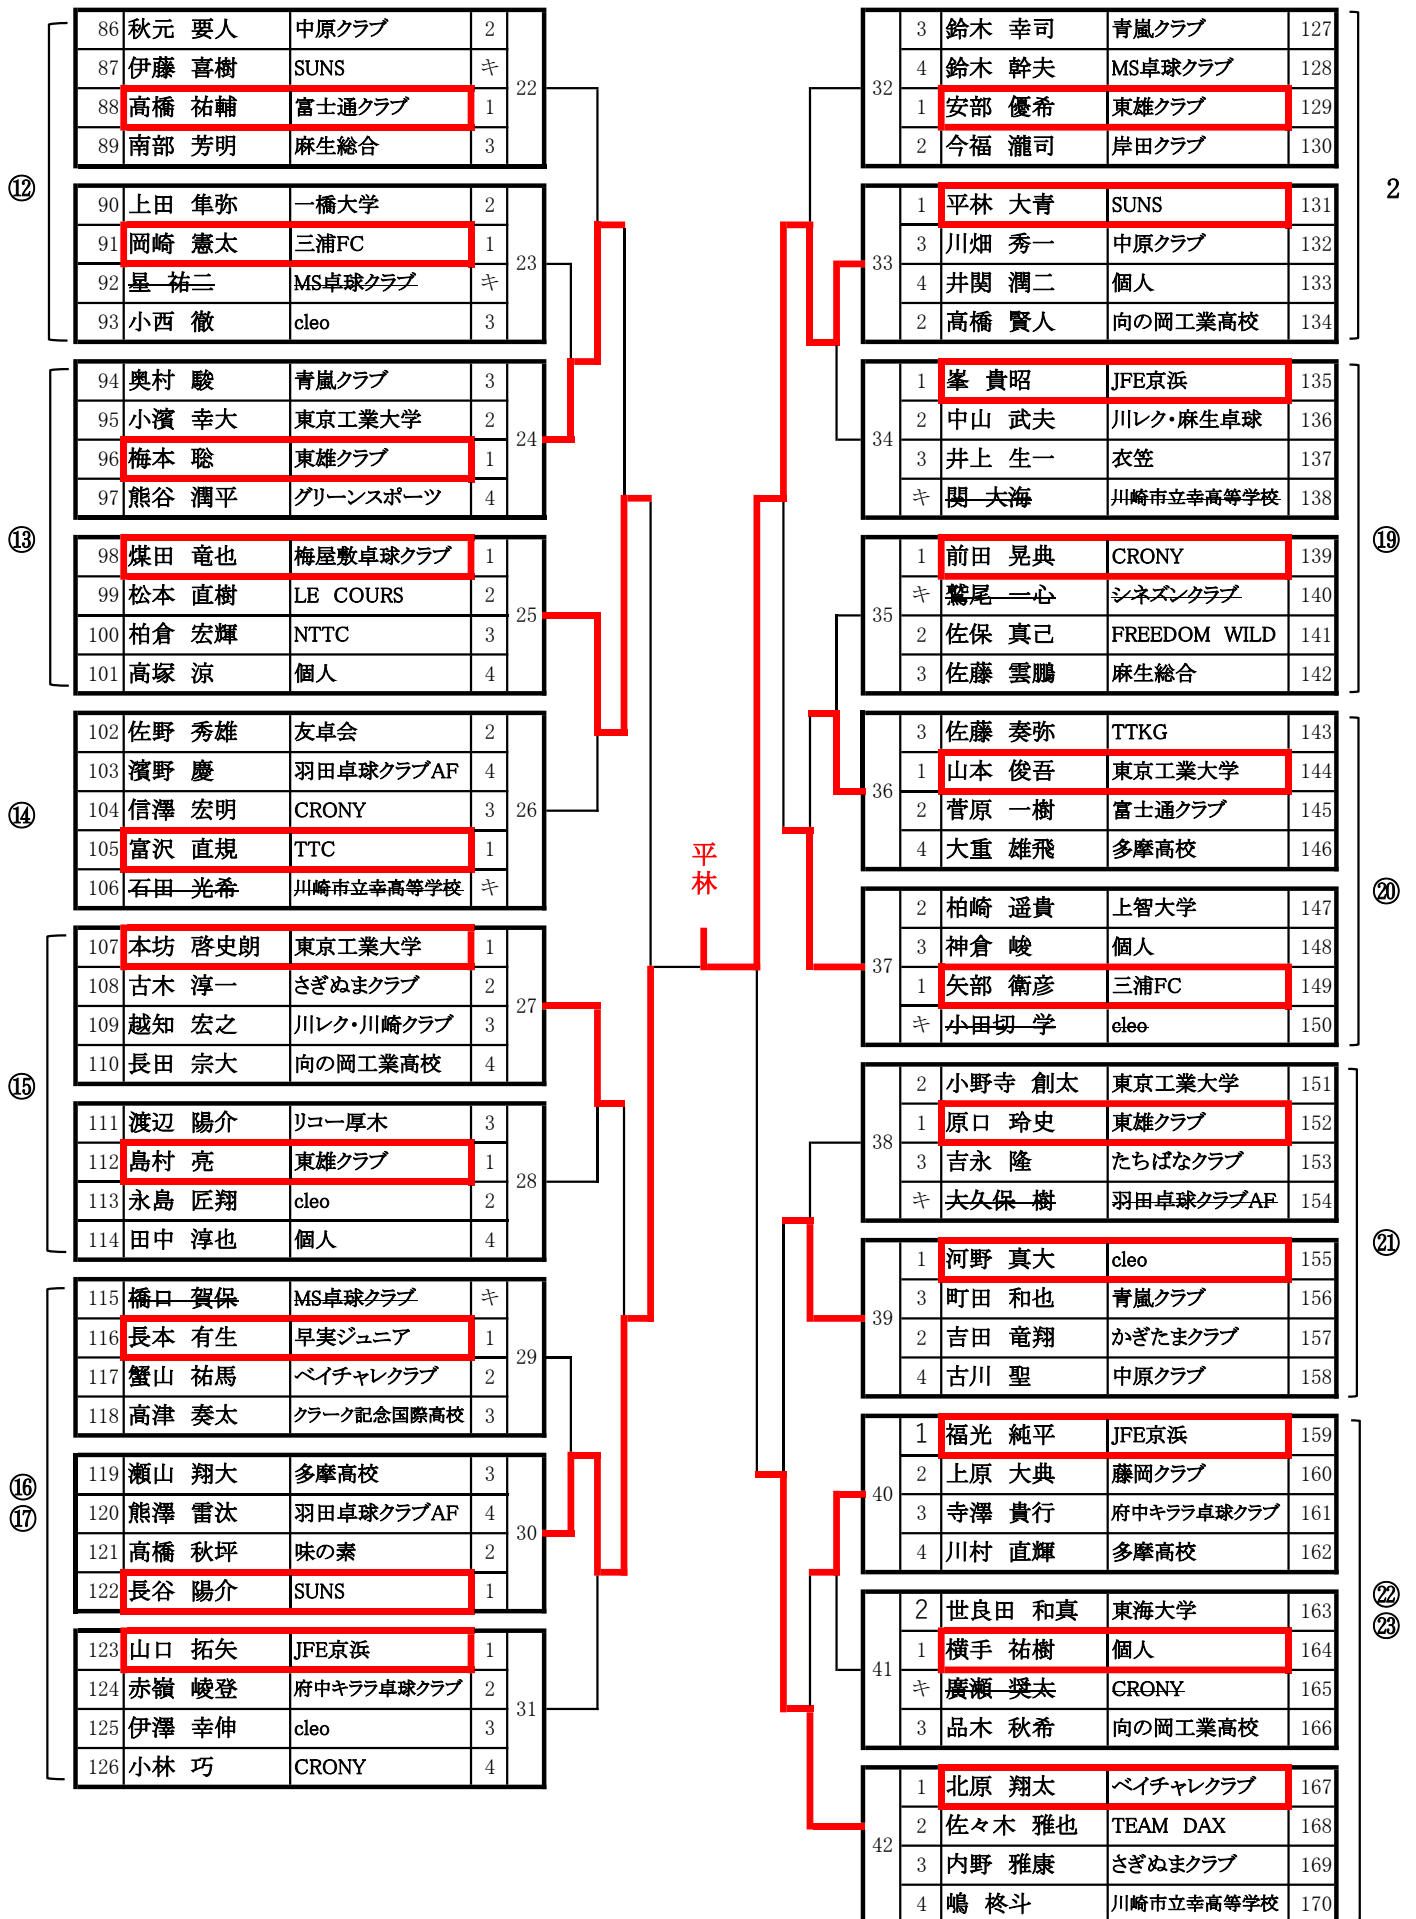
⑫

| 86 | 秋元　要人 | 中原クラブ | 2 | 22 |
|---|---|---|---|---|
| 87 | 伊藤　喜樹 | SUNS | キ | |
| 88 | 高橋　祐輔 | 富士通クラブ | 1 | |
| 89 | 南部　芳明 | 麻生総合 | 3 | |

| 90 | 上田　隼弥 | 一橋大学 | 2 | 23 |
|---|---|---|---|---|
| 91 | 岡崎　憲太 | 三浦FC | 1 | |
| 92 | 星　祐二 | MS卓球クラブ | キ | |
| 93 | 小西　徹 | cleo | 3 | |

⑬

| 94 | 奥村　駿 | 青嵐クラブ | 3 | 24 |
|---|---|---|---|---|
| 95 | 小濱　幸大 | 東京工業大学 | 2 | |
| 96 | 梅本　聡 | 東雄クラブ | 1 | |
| 97 | 熊谷　潤平 | グリーンスポーツ | 4 | |

| 98 | 煤田　竜也 | 梅屋敷卓球クラブ | 1 | 25 |
|---|---|---|---|---|
| 99 | 松本　直樹 | LE COURS | 2 | |
| 100 | 柏倉　宏輝 | NTTC | 3 | |
| 101 | 高塚　涼 | 個人 | 4 | |

⑭

| 102 | 佐野　秀雄 | 友卓会 | 2 | 26 |
|---|---|---|---|---|
| 103 | 濱野　慶 | 羽田卓球クラブAF | 4 | |
| 104 | 信澤　宏明 | CRONY | 3 | |
| 105 | 富沢　直規 | TTC | 1 | |
| 106 | 石田　光希 | 川崎市立幸高等学校 | キ | |

⑮

| 107 | 本坊　啓史朗 | 東京工業大学 | 1 | 27 |
|---|---|---|---|---|
| 108 | 古木　淳一 | さぎぬまクラブ | 2 | |
| 109 | 越知　宏之 | 川レク・川崎クラブ | 3 | |
| 110 | 長田　宗大 | 向の岡工業高校 | 4 | |

| 111 | 渡辺　陽介 | リコー厚木 | 3 | 28 |
|---|---|---|---|---|
| 112 | 島村　亮 | 東雄クラブ | 1 | |
| 113 | 永島　匠翔 | cleo | 2 | |
| 114 | 田中　淳也 | 個人 | 4 | |

⑯
⑰

| 115 | 橋口　賀保 | MS卓球クラブ | キ | 29 |
|---|---|---|---|---|
| 116 | 長本　有生 | 早実ジュニア | 1 | |
| 117 | 蟹山　祐馬 | ベイチャレクラブ | 2 | |
| 118 | 高津　奏太 | クラーク記念国際高校 | 3 | |

| 119 | 瀬山　翔大 | 多摩高校 | 3 | 30 |
|---|---|---|---|---|
| 120 | 熊澤　雷汰 | 羽田卓球クラブAF | 4 | |
| 121 | 高橋　秋坪 | 味の素 | 2 | |
| 122 | 長谷　陽介 | SUNS | 1 | |

| 123 | 山口　拓矢 | JFE京浜 | 1 | 31 |
|---|---|---|---|---|
| 124 | 赤嶺　峻登 | 府中キララ卓球クラブ | 2 | |
| 125 | 伊澤　幸伸 | cleo | 3 | |
| 126 | 小林　巧 | CRONY | 4 | |

平林

2

| 32 | 3 | 鈴木　幸司 | 青嵐クラブ | 127 |
|---|---|---|---|---|
| | 4 | 鈴木　幹夫 | MS卓球クラブ | 128 |
| | 1 | 安部　優希 | 東雄クラブ | 129 |
| | 2 | 今福　瀧司 | 岸田クラブ | 130 |

| 33 | 1 | 平林　大青 | SUNS | 131 |
|---|---|---|---|---|
| | 3 | 川畑　秀一 | 中原クラブ | 132 |
| | 4 | 井関　潤二 | 個人 | 133 |
| | 2 | 高橋　賢人 | 向の岡工業高校 | 134 |

⑲

| 34 | 1 | 峯　貴昭 | JFE京浜 | 135 |
|---|---|---|---|---|
| | 2 | 中山　武夫 | 川レク・麻生卓球 | 136 |
| | 3 | 井上　生一 | 衣笠 | 137 |
| | キ | 関　大海 | 川崎市立幸高等学校 | 138 |

| 35 | 1 | 前田　晃典 | CRONY | 139 |
|---|---|---|---|---|
| | キ | 鷲尾　一心 | シネズンクラブ | 140 |
| | 2 | 佐保　真己 | FREEDOM WILD | 141 |
| | 3 | 佐藤　雲鵬 | 麻生総合 | 142 |

⑳

| 36 | 3 | 佐藤　奏弥 | TTKG | 143 |
|---|---|---|---|---|
| | 1 | 山本　俊吾 | 東京工業大学 | 144 |
| | 2 | 菅原　一樹 | 富士通クラブ | 145 |
| | 4 | 大重　雄飛 | 多摩高校 | 146 |

| 37 | 2 | 柏崎　遥貴 | 上智大学 | 147 |
|---|---|---|---|---|
| | 3 | 神倉　峻 | 個人 | 148 |
| | 1 | 矢部　衛彦 | 三浦FC | 149 |
| | キ | 小田切　学 | cleo | 150 |

㉑

| 38 | 2 | 小野寺　創太 | 東京工業大学 | 151 |
|---|---|---|---|---|
| | 1 | 原口　玲史 | 東雄クラブ | 152 |
| | 3 | 吉永　隆 | たちばなクラブ | 153 |
| | キ | 大久保　樹 | 羽田卓球クラブAF | 154 |

| 39 | 1 | 河野　真大 | cleo | 155 |
|---|---|---|---|---|
| | 3 | 町田　和也 | 青嵐クラブ | 156 |
| | 2 | 吉田　竜翔 | かぎたまクラブ | 157 |
| | 4 | 古川　聖 | 中原クラブ | 158 |

㉒
㉓

| 40 | 1 | 福光　純平 | JFE京浜 | 159 |
|---|---|---|---|---|
| | 2 | 上原　大典 | 藤岡クラブ | 160 |
| | 3 | 寺澤　貴行 | 府中キララ卓球クラブ | 161 |
| | 4 | 川村　直輝 | 多摩高校 | 162 |

| 41 | 2 | 世良田　和真 | 東海大学 | 163 |
|---|---|---|---|---|
| | 1 | 横手　祐樹 | 個人 | 164 |
| | キ | 廣瀬　奨太 | CRONY | 165 |
| | 3 | 品木　秋希 | 向の岡工業高校 | 166 |

| 42 | 1 | 北原　翔太 | ベイチャレクラブ | 167 |
|---|---|---|---|---|
| | 2 | 佐々木　雅也 | TEAM DAX | 168 |
| | 3 | 内野　雅康 | さぎぬまクラブ | 169 |
| | 4 | 嶋　柊斗 | 川崎市立幸高等学校 | 170 |